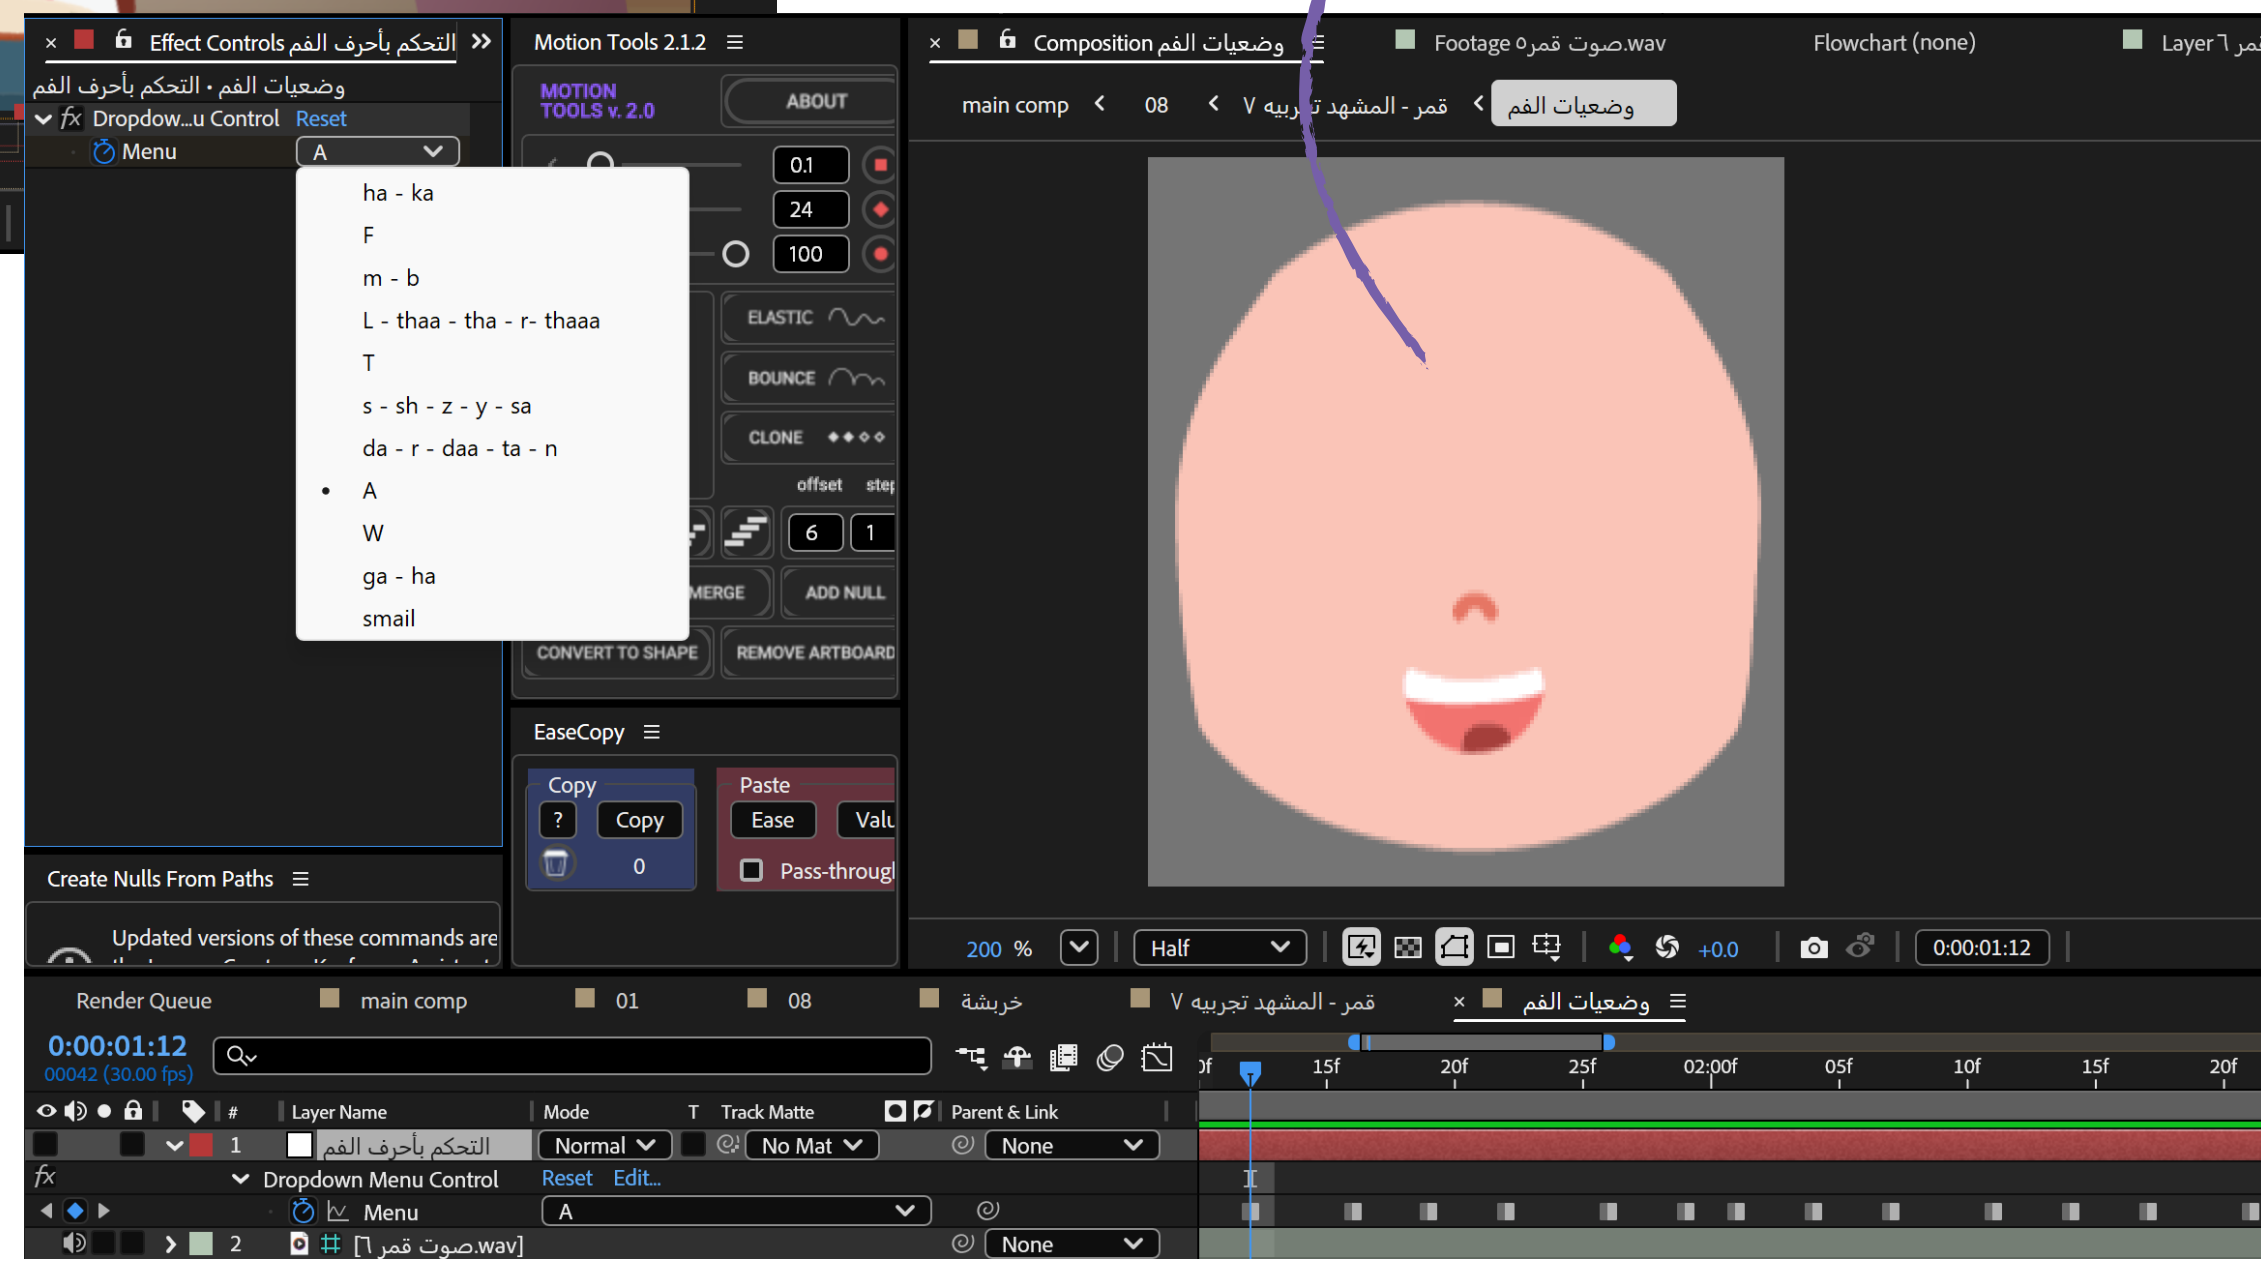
× Effect Controls التحكم بأحرف الفم »
وضعيات الفم • التحكم بأحرف الفم
fx Dropdow...u Control Reset
Menu A

ha - ka
F
m - b
L - thaa - tha - r- thaaa
T
s - sh - z - y - sa
da - r - daa - ta - n
• A
W
ga - ha
smail

Motion Tools 2.1.2
MOTION TOOLS v. 2.0
ABOUT
0.1
24
100
ELASTIC
BOUNCE
CLONE
offset step
6 1
MERGE
ADD NULL
CONVERT TO SHAPE
REMOVE ARTBOARD

EaseCopy
Copy
? Copy
0
Paste
Ease Valu
Pass-throug

Create Nulls From Paths
Updated versions of these commands are

× Composition وضعيات الفم
Footage صوت قمر ٥.wav
Flowchart (none)
Layer قمر ٦
main comp < 08 < قمر - المشهد تجربيه V < وضعيات الفم

200 % Half +0.0 0:00:01:12

Render Queue main comp 01 08 خربشة قمر - المشهد تجربيه V × وضعيات الفم
0:00:01:12
00042 (30.00 fps)
0f 15f 20f 25f 02:00f 05f 10f 15f 20f
# Layer Name Mode T Track Matte Parent & Link
1 التحكم بأحرف الفم Normal No Mat None
fx Dropdown Menu Control Reset Edit...
Menu A
2 [صوت قمر ٦.wav] None